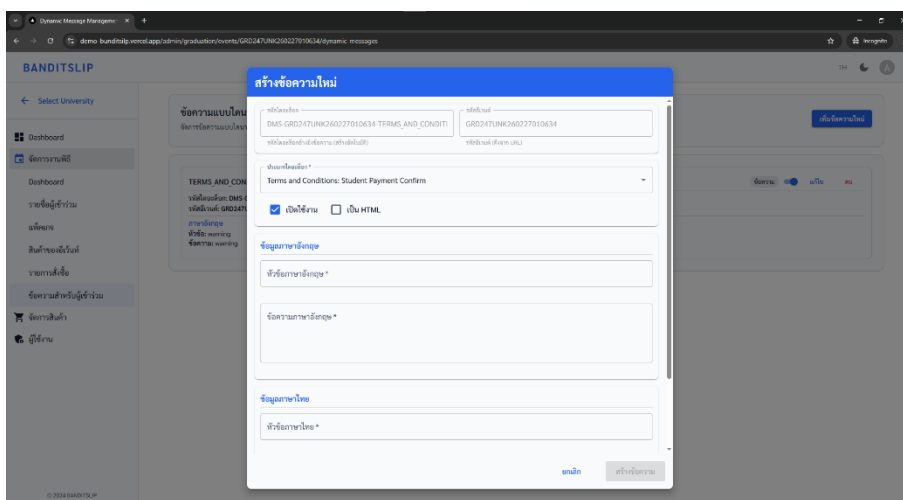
Dynamic Message Manageme ×
demo-banditslip.vercel.app/admin/graduation/events/GRD247UNK260227010634/dynamic-messages
Incognito

BANDITSLIP
TH

← Select University
Dashboard
จัดการงานพิธี
Dashboard
รายชื่อผู้เข้าร่วม
แพ็คเกจ
สินค้าของผู้เข้าร่วม
รายการสั่งซื้อ
ข้อความสำหรับผู้เข้าร่วม
จัดการสินค้า
ผู้ใช้งาน

© 2024 BANDITSLIP

ข้อความแบบไดนามิก
ข้อความแบบไดนามิก
เพิ่มข้อความใหม่

TERMS AND CON
รหัสข้อความ: DMS-
รหัสพิธีงาน: GRD247U
ภาษาอังกฤษ
หัวข้อ: warning
ข้อความ: warning
ข้อความ
แก้ไข
ลบ

สร้างข้อความใหม่

รหัสข้อความ
DMS-GRD247UNK260227010634-TERMS_AND_CONDITI
รหัสข้อความอัตโนมัติ (สร้างอัตโนมัติ)
รหัสพิธีงาน
GRD247UNK260227010634
รหัสพิธีงาน (จาก URL)

ประเภทข้อความ *
Terms and Conditions: Student Payment Confirm

เปิดใช้งาน
เป็น HTML

ข้อมูลภาษาอังกฤษ
หัวข้อภาษาอังกฤษ *
ข้อความภาษาอังกฤษ *

ข้อมูลภาษาไทย
หัวข้อภาษาไทย *

ยกเลิก
สร้างข้อความ